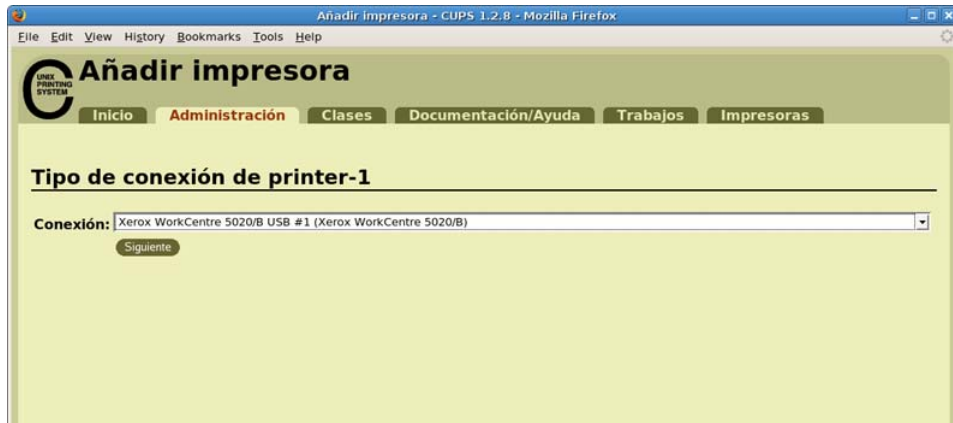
Añadir impresora - CUPS 1.2.8 - Mozilla Firefox

File Edit View History Bookmarks Tools Help

UNIX PRINTING SYSTEM

Añadir impresora

Inicio Administración Clases Documentación/Ayuda Trabajos Impresoras

Tipo de conexión de printer-1

Conexión: Xerox WorkCentre 5020/B USB #1 (Xerox WorkCentre 5020/B)

Siguiente